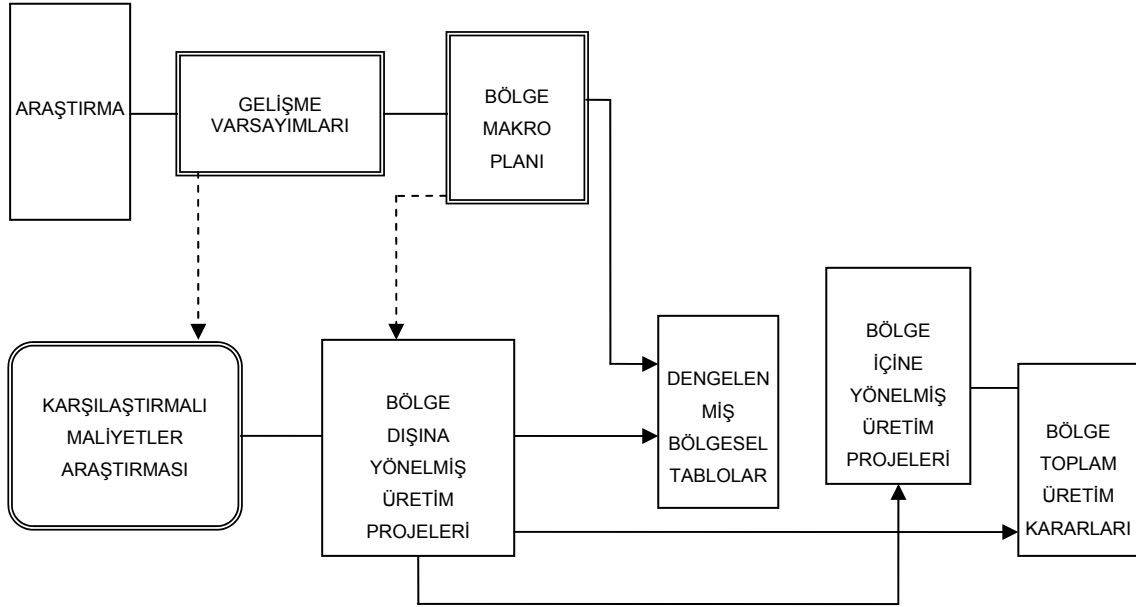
ARAŞTIRMA

GELİŞME VARSAYIMLARI

BÖLGE MAKRO PLANI

KARŞILAŞTIRMALI MALİYETLER ARAŞTIRMASI

BÖLGE DIŞINA YÖNELMİŞ ÜRETİM PROJELERİ

DENGELEN MİŞ BÖLGESEL TABLOLAR

BÖLGE İÇİNE YÖNELMİŞ ÜRETİM PROJELERİ

BÖLGE TOPLAM ÜRETİM KARARLARI